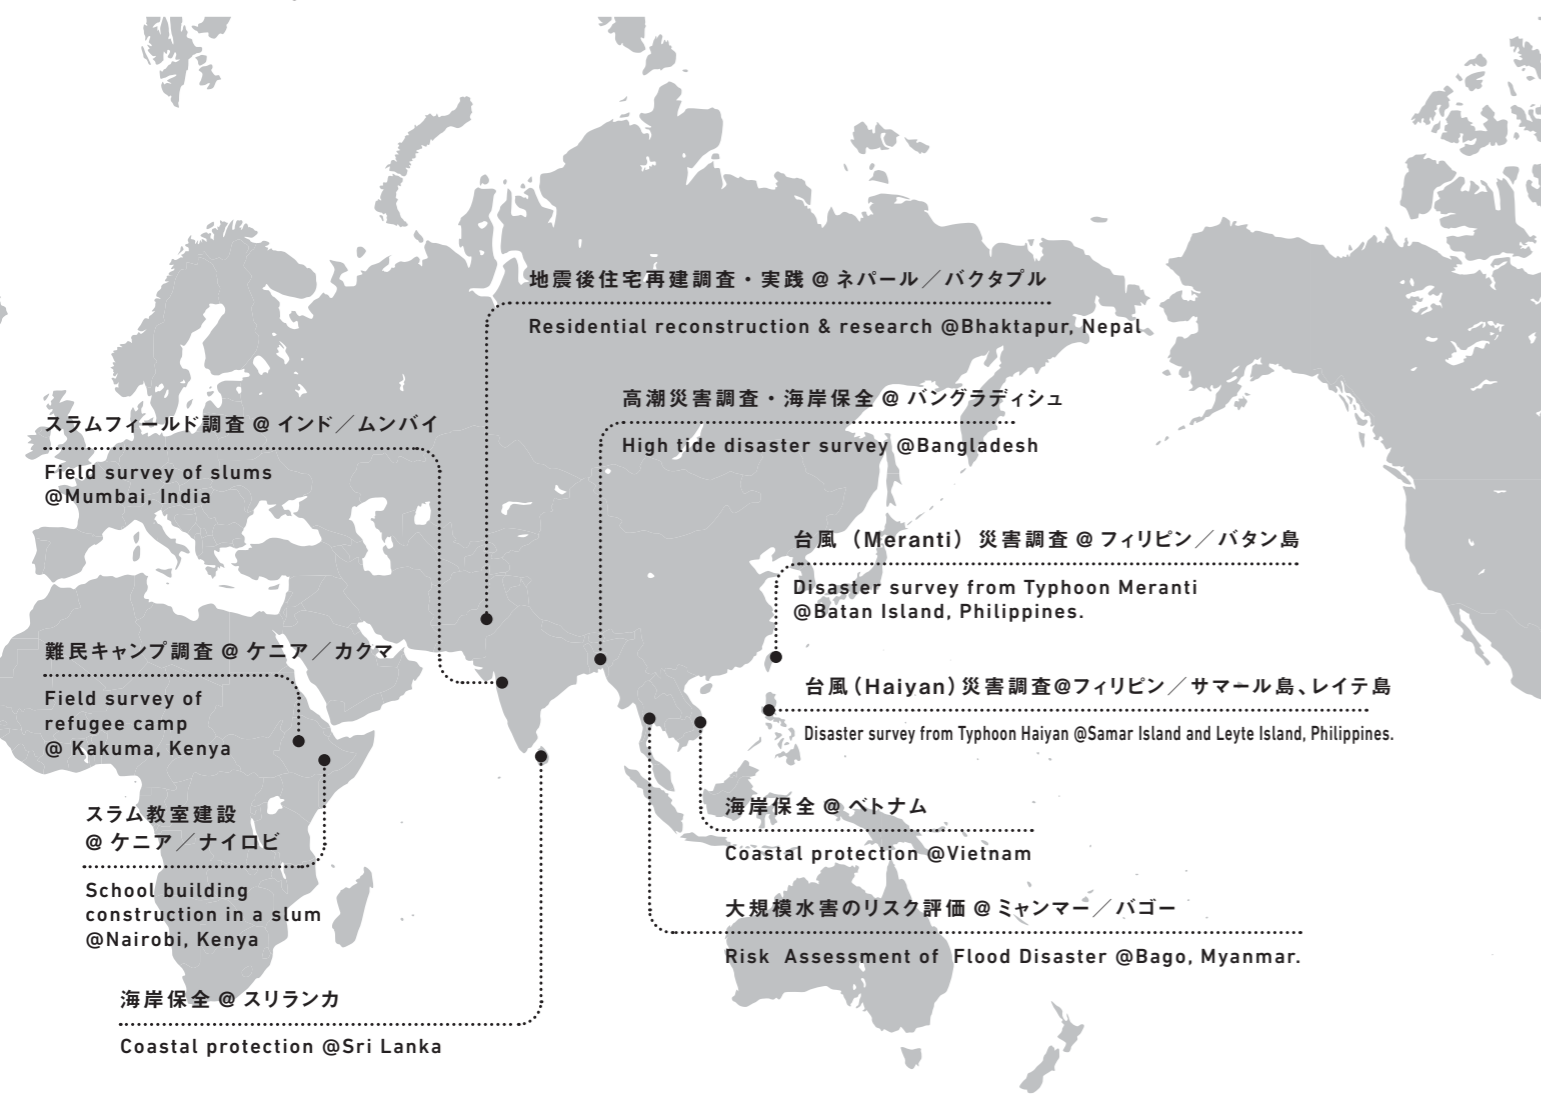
地震後住宅再建調査・実践 @ ネパール／バクタプル

Residential reconstruction & research @Bhaktapur, Nepal

高潮災害調査・海岸保全 @ バングラディシュ

High tide disaster survey @Bangladesh

スラムフィールド調査 @ インド／ムンバイ

Field survey of slums @Mumbai, India

台風（Meranti）災害調査 @ フィリピン／バタン島

Disaster survey from Typhoon Meranti @Batan Island, Philippines.

難民キャンプ調査 @ ケニア／カクマ

Field survey of refugee camp @ Kakuma, Kenya

台風（Haiyan）災害調査@フィリピン／サマール島、レイテ島

Disaster survey from Typhoon Haiyan @Samar Island and Leyte Island, Philippines.

スラム教室建設 @ ケニア／ナイロビ

School building construction in a slum @Nairobi, Kenya

海岸保全 @ ベトナム

Coastal protection @Vietnam

大規模水害のリスク評価 @ ミャンマー／バゴー

Risk Assessment of Flood Disaster @Bago, Myanmar.

海岸保全 @ スリランカ

Coastal protection @Sri Lanka